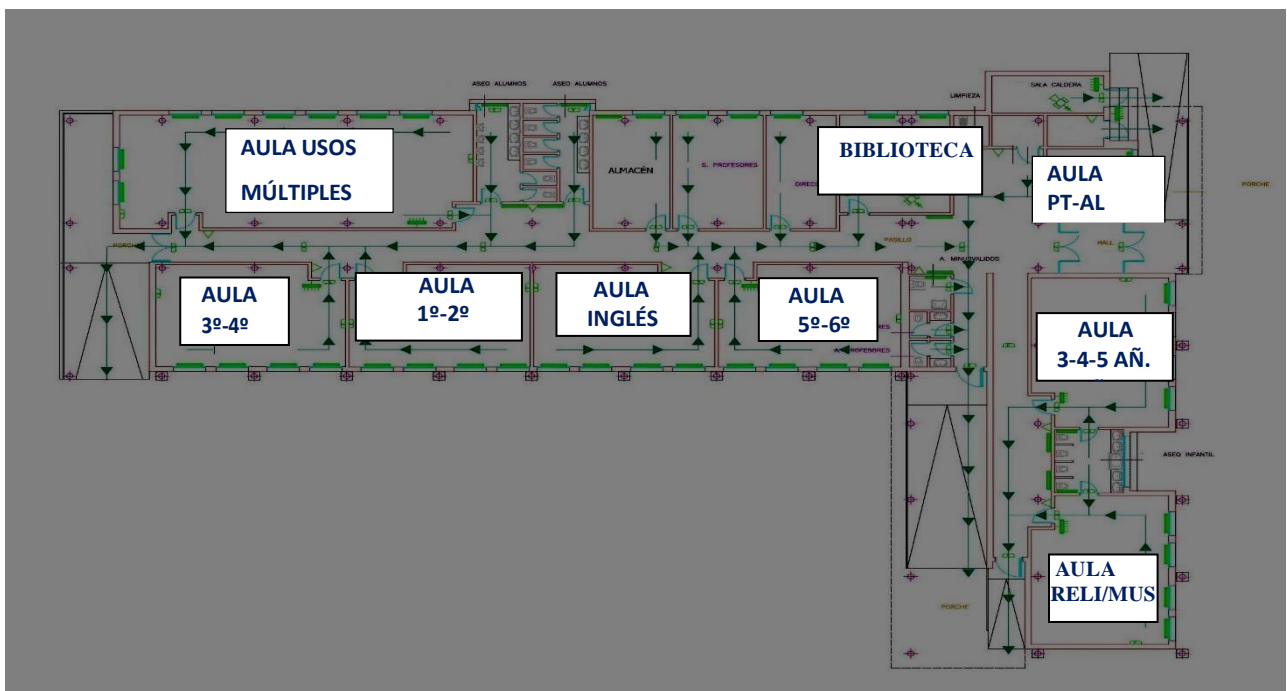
ASEO ALUMNOS

ASEO ALUMNOS

LIMPIEZA

SALA CALDERA

AULA USOS MÚLTIPLES

ALMACÉN

S. PROFESORES

DIREC

BIBLIOTECA

AULA PT-AL

PORCHE

PORCHE

PASILLO

HALL

A. MINUSVALIDOS

AULA 3º-4º

AULA 1º-2º

AULA INGLÉS

AULA 5º-6º

A. PROFESORES

AULA 3-4-5 AÑ.

ASEO INFANTIL

AULA RELI/MUS

PORCHE